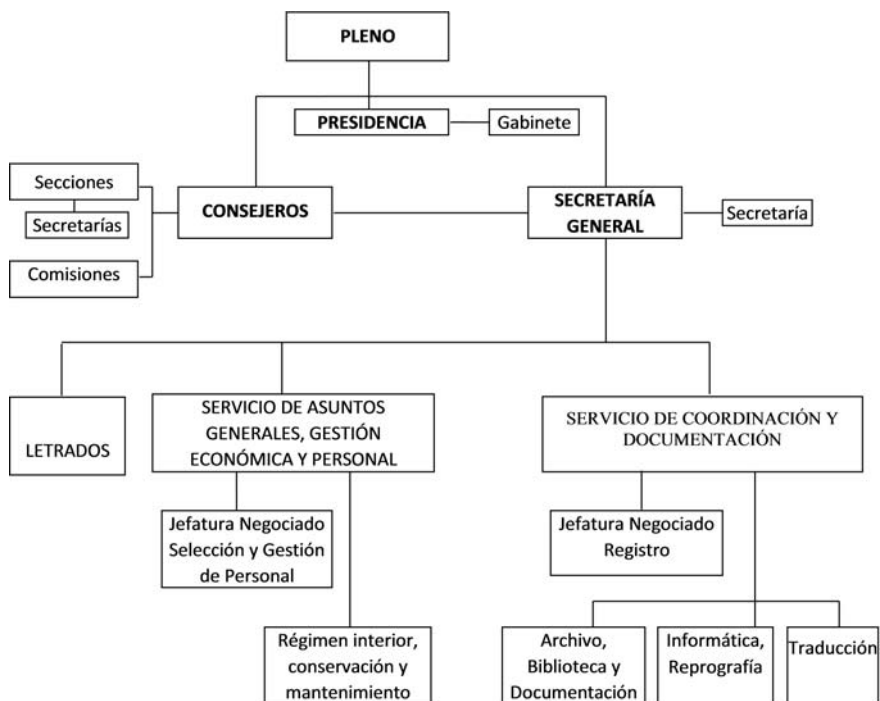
PLENO

PRESIDENCIA

Gabinete

Secciones

Secretarías

Comisiones

CONSEJEROS

SECRETARÍA GENERAL

Secretaría

LETRADOS

SERVICIO DE ASUNTOS GENERALES, GESTIÓN ECONÓMICA Y PERSONAL

SERVICIO DE COORDINACIÓN Y DOCUMENTACIÓN

Jefatura Negociado Selección y Gestión de Personal

Jefatura Negociado Registro

Régimen interior, conservación y mantenimiento

Archivo, Biblioteca y Documentación

Informática, Reprografía

Traducción